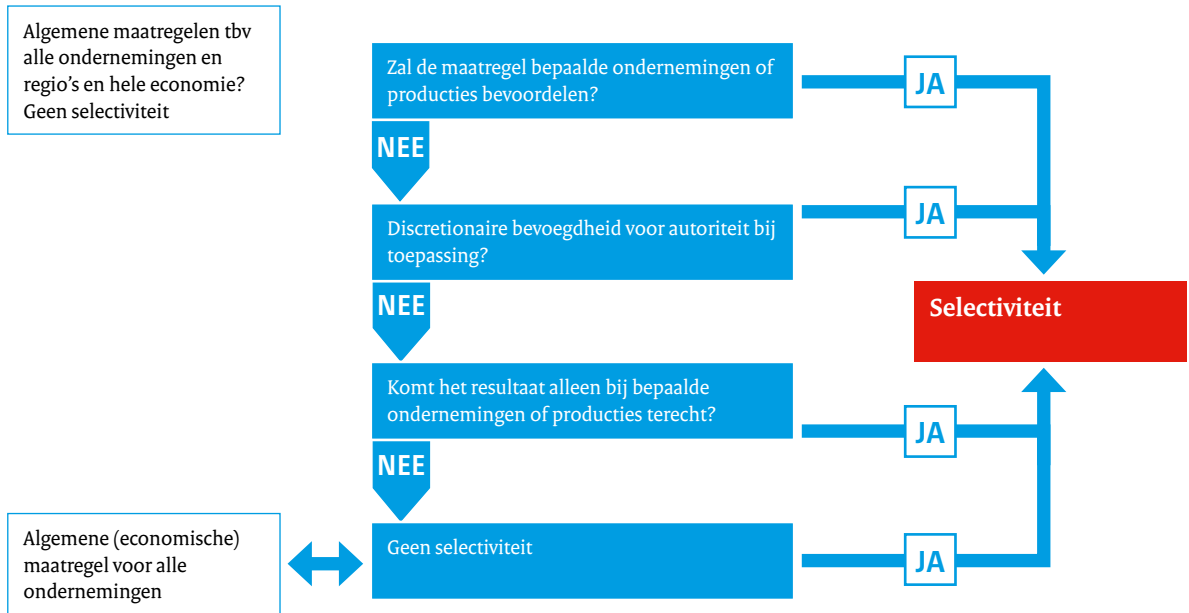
Algemene maatregelen tbv alle ondernemingen en regio's en hele economie? Geen selectiviteit

Zal de maatregel bepaalde ondernemingen of producties bevoordelen?

JA

NEE

Discretionaire bevoegdheid voor autoriteit bij toepassing?

JA

Selectiviteit

NEE

Komt het resultaat alleen bij bepaalde ondernemingen of producties terecht?

JA

NEE

Algemene (economische) maatregel voor alle ondernemingen

Geen selectiviteit

JA